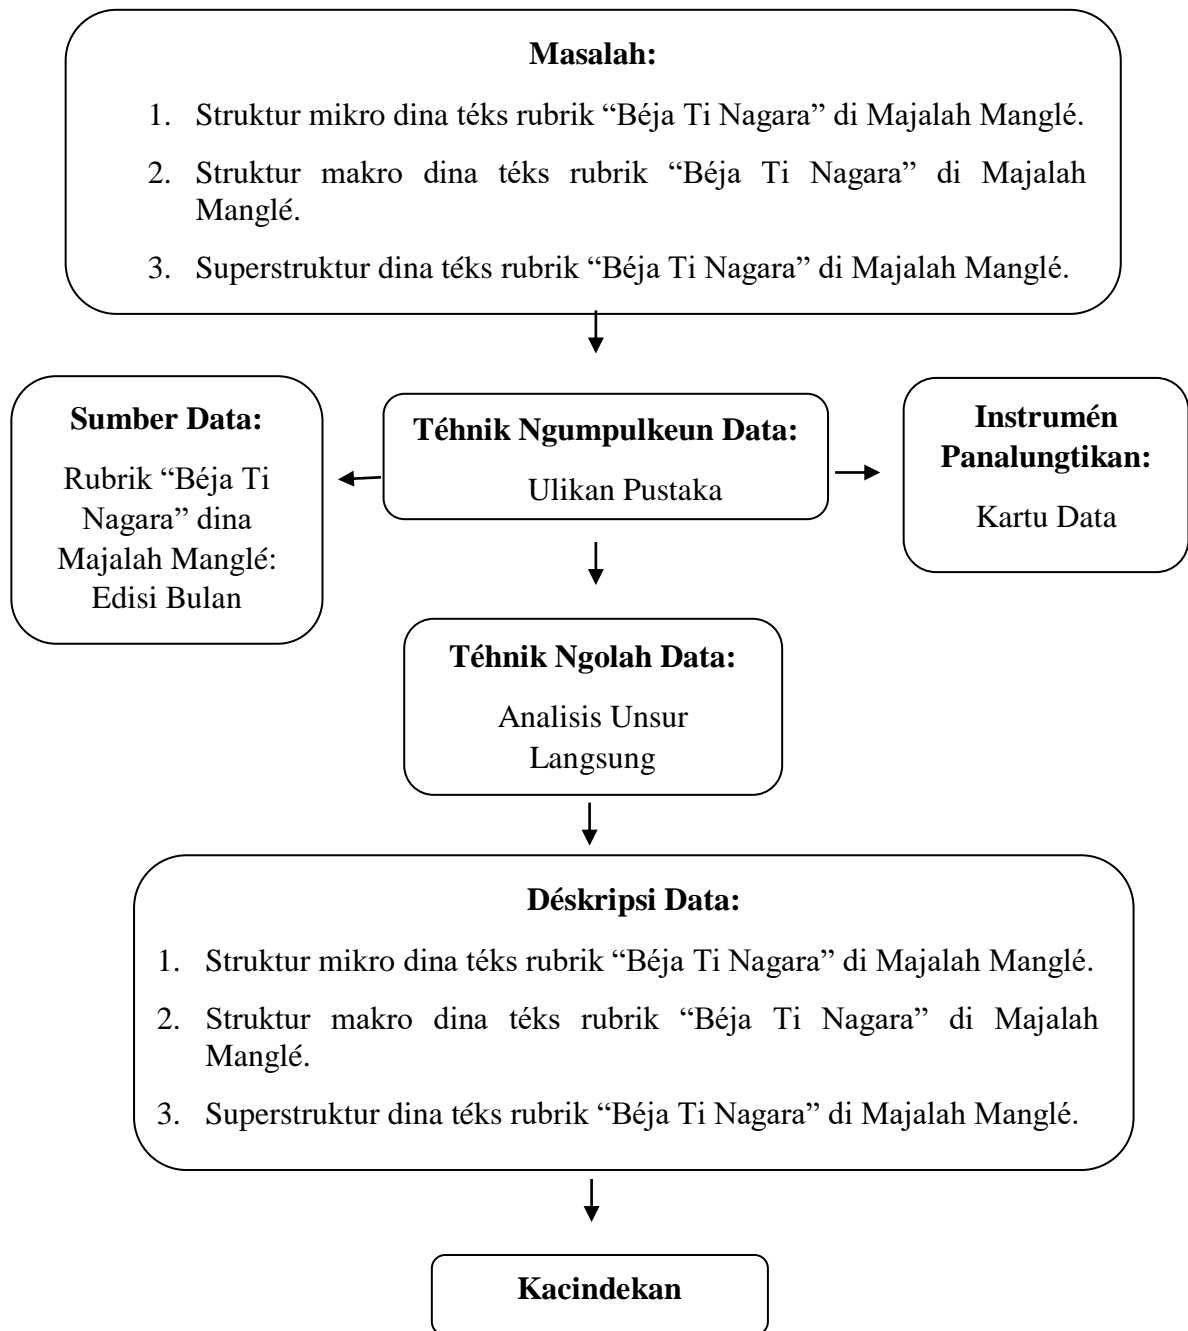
**Masalah:**

1. Struktur mikro dina téks rubrik "Béja Ti Nagara" di Majalah Manglé.
2. Struktur makro dina téks rubrik "Béja Ti Nagara" di Majalah Manglé.
3. Superstruktur dina téks rubrik "Béja Ti Nagara" di Majalah Manglé.

**Sumber Data:**

Rubrik "Béja Ti Nagara" dina Majalah Manglé: Edisi Bulan

**Téhnik Ngumpulkeun Data:**

Ulikan Pustaka

**Instrumén Panalungtikan:**

Kartu Data

**Téhnik Ngolah Data:**

Analisis Unsur Langsung

**Déskripsi Data:**

1. Struktur mikro dina téks rubrik "Béja Ti Nagara" di Majalah Manglé.
2. Struktur makro dina téks rubrik "Béja Ti Nagara" di Majalah Manglé.
3. Superstruktur dina téks rubrik "Béja Ti Nagara" di Majalah Manglé.

**Kacindekan**